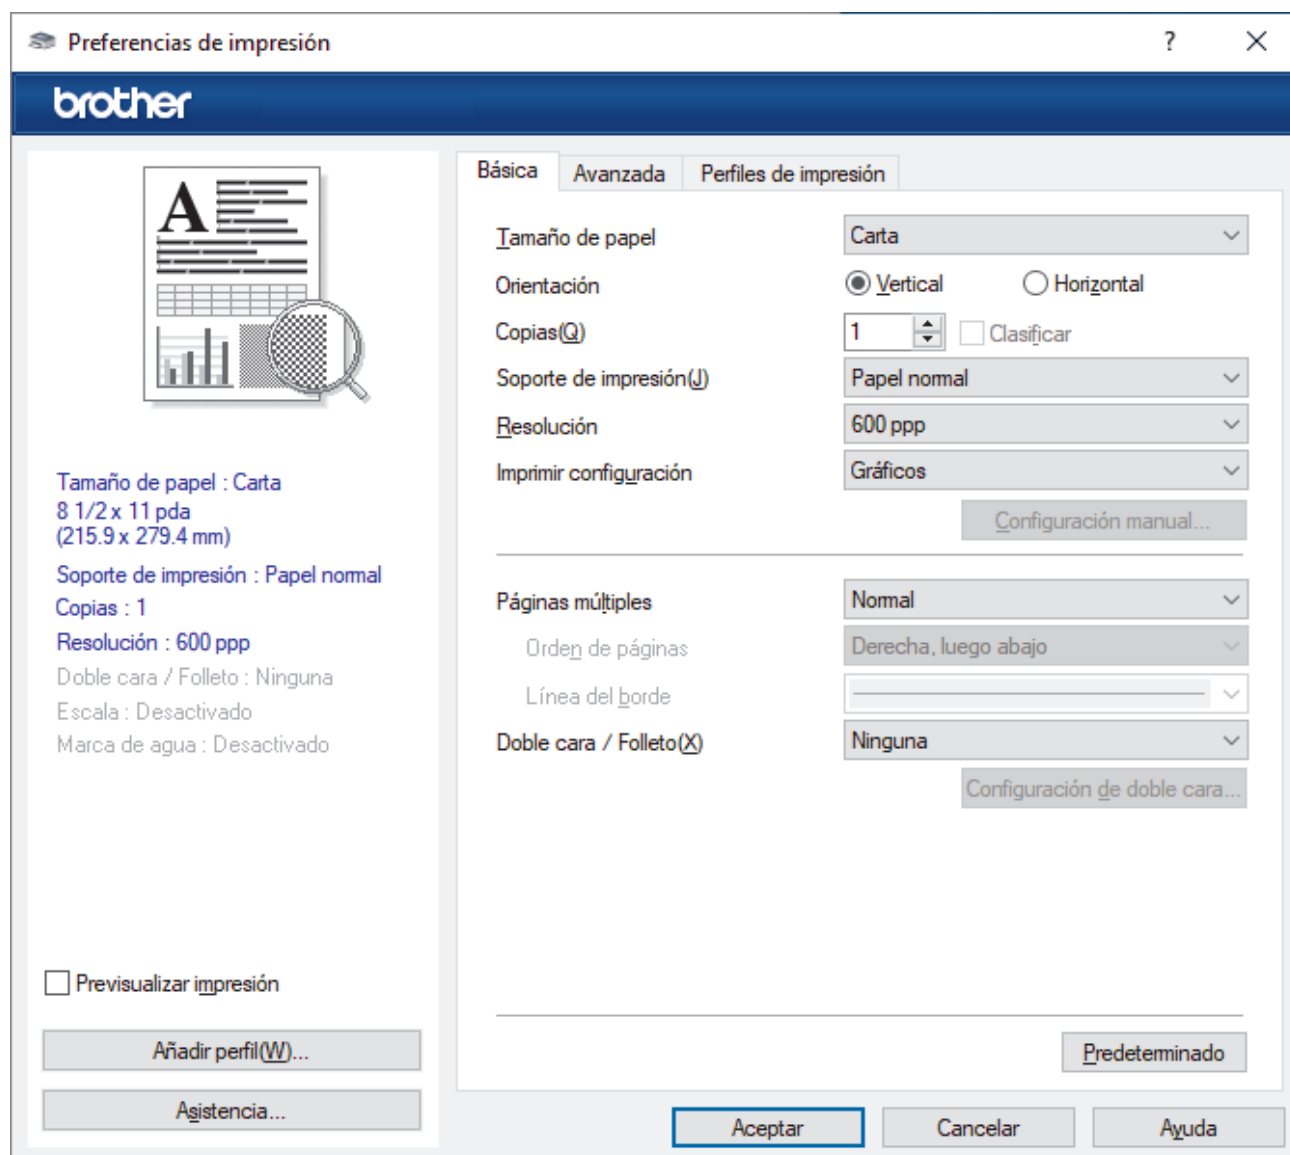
Preferencias de impresión
?
brother
Tamaño de papel : Carta
8 1/2 x 11 pda
(215.9 x 279.4 mm)
Soporte de impresión : Papel normal
Copias : 1
Resolución : 600 ppp
Doble cara / Folleto : Ninguna
Escala : Desactivado
Marca de agua : Desactivado
Previsualizar impresión
Añadir perfil(W)...
Asistencia...
Básica
Avanzada
Perfiles de impresión
Tamaño de papel
Carta
Orientación
Vertical
Horizontal
Copias(Q)
1
Clasificar
Soporte de impresión(J)
Papel normal
Resolución
600 ppp
Imprimir configuración
Gráficos
Configuración manual...
Páginas múltiples
Normal
Orden de páginas
Derecha, luego abajo
Línea del borde
Doble cara / Folleto(X)
Ninguna
Configuración de doble cara...
Predeterminado
Aceptar
Cancelar
Ayuda